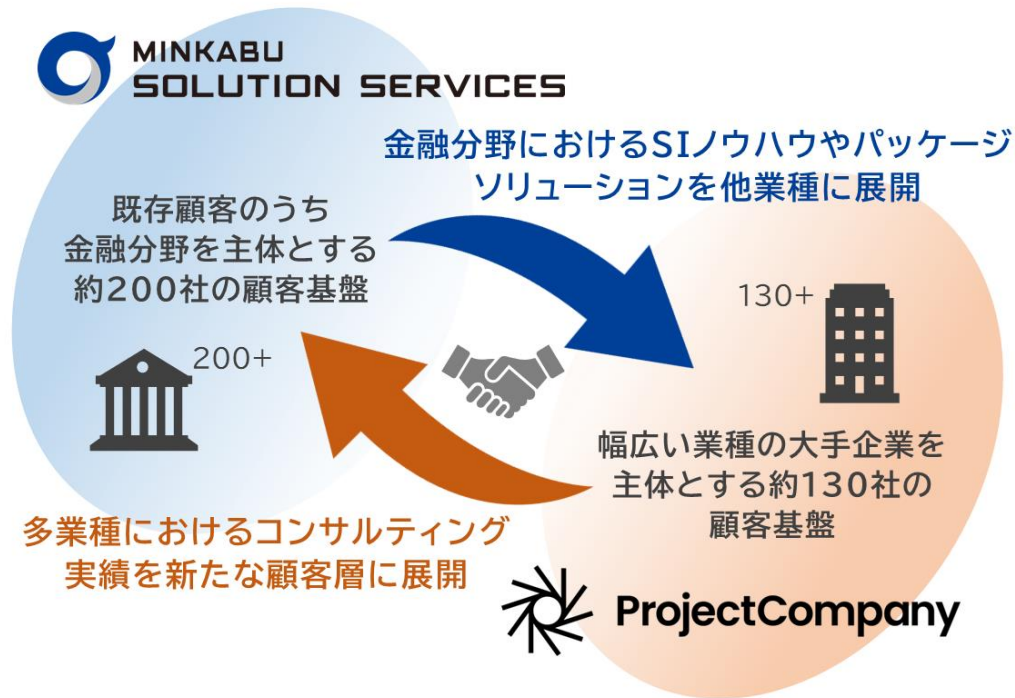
MINKABU
SOLUTION SERVICES

金融分野におけるSIノウハウやパッケージソリューションを他業種に展開

既存顧客のうち
金融分野を主体とする
約200社の顧客基盤

200+

130+

幅広い業種の大手企業を
主体とする約130社の
顧客基盤

多業種におけるコンサルティング
実績を新たな顧客層に展開

ProjectCompany